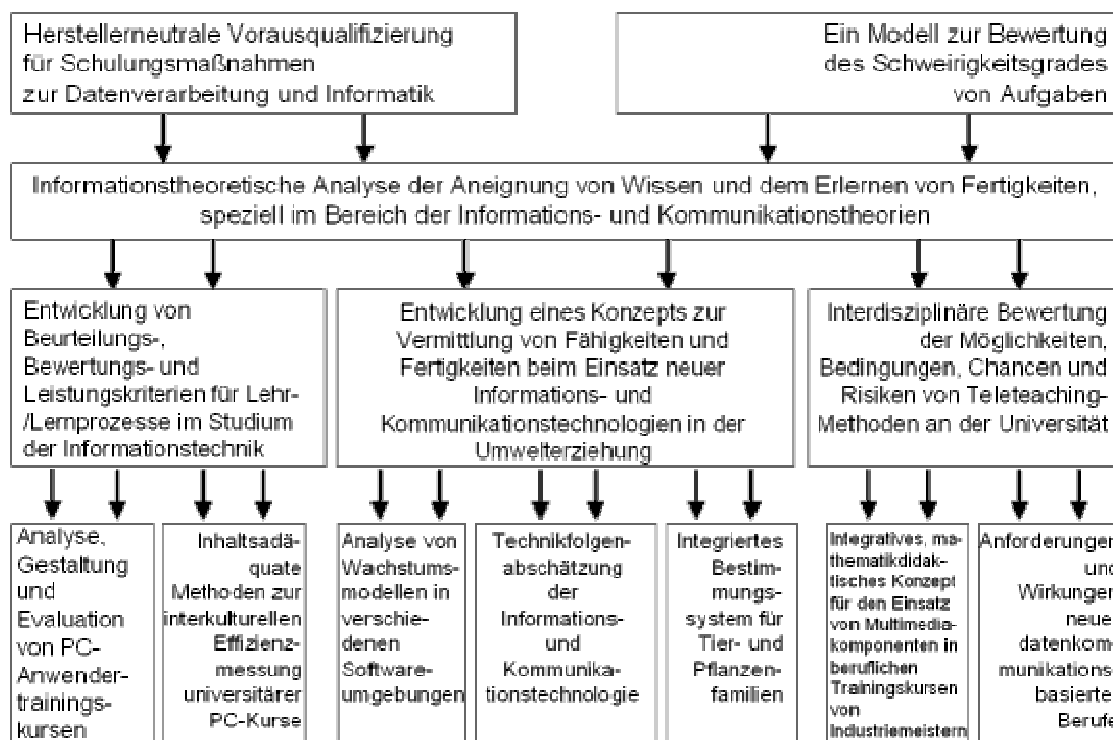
Herstellerneutrale Vorausqualifizierung für Schulungsmaßnahmen zur Datenverarbeitung und Informatik

Ein Modell zur Bewertung des Schweirigkeitsgrades von Aufgaben

Informationstheoretische Analyse der Aneignung von Wissen und dem Erlernen von Fertigkeiten, speziell im Bereich der Informations- und Kommunikationstheorien

Entwicklung von Beurteilungs-, Bewertungs- und Leistungskriterien für Lehr-/Lernprozesse im Studium der Informationstechnik

Entwicklung eines Konzepts zur Vermittlung von Fähigkeiten und Fertigkeiten beim Einsatz neuer Informations- und Kommunikationstechnologien in der Umwelterziehung

Interdisziplinäre Bewertung der Möglichkeiten, Bedingungen, Chancen und Risiken von Teleteaching-Methoden an der Universität

Analyse, Gestaltung und Evaluation von PC-Anwendertrainingskursen

Inhaltsadäquate Methoden zur interkulturellen Effizienzmessung universitärer PC-Kurse

Analyse von Wachstumsmodellen in verschiedenen Softwareumgebungen

Technikfolgenabschätzung der Informations- und Kommunikationstechnologie

Integriertes Bestimmungssystem für Tier- und Pflanzenfamilien

Integratives, mathematikdidaktisches Konzept für den Einsatz von Multimediakomponenten in beruflichen Trainingskursen von Industriemeistern

Anforderungen und Wirkungen neuer datenkommunikations basierte Berufe